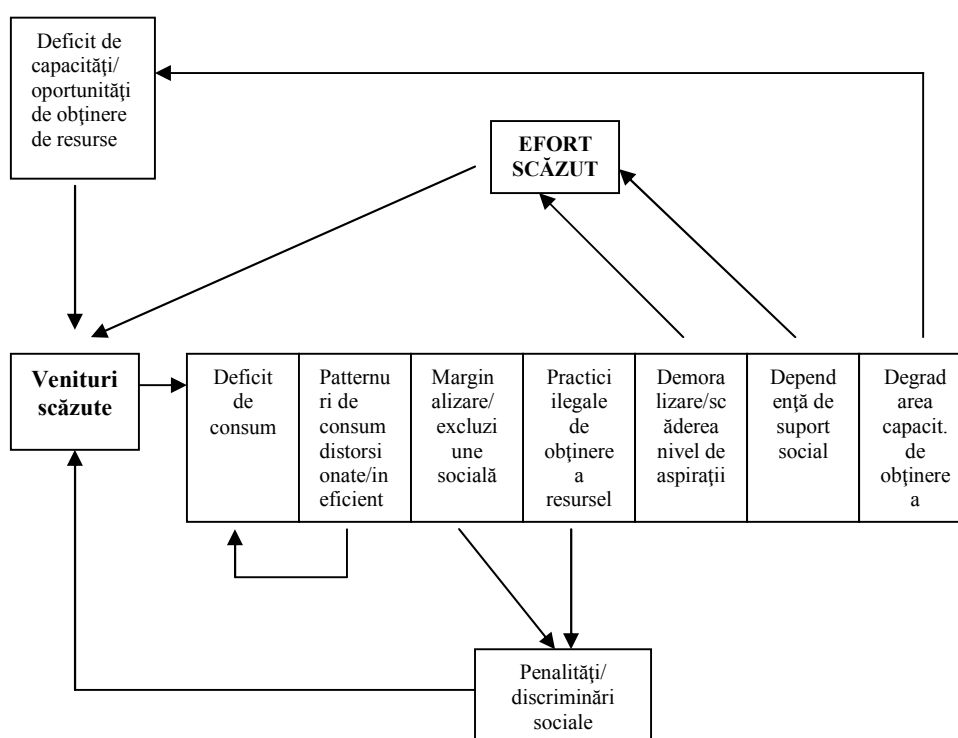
Deficit de capacităţi/ oportunităţi de obţinere de resurse

EFORT SCĂZUT

Venituri scăzute

| Deficit de consum | Patternuri de consum distorsionate/ineficient | Marginalizare/ excluziune socială | Practici ilegale de obţinere a resursel | Demoralizare/scăderea nivel de aspiraţii | Dependenţă de suport social | Degradarea capacit. de obţinere a |
|---|---|---|---|---|---|---|

Penalităţi/ discriminări sociale